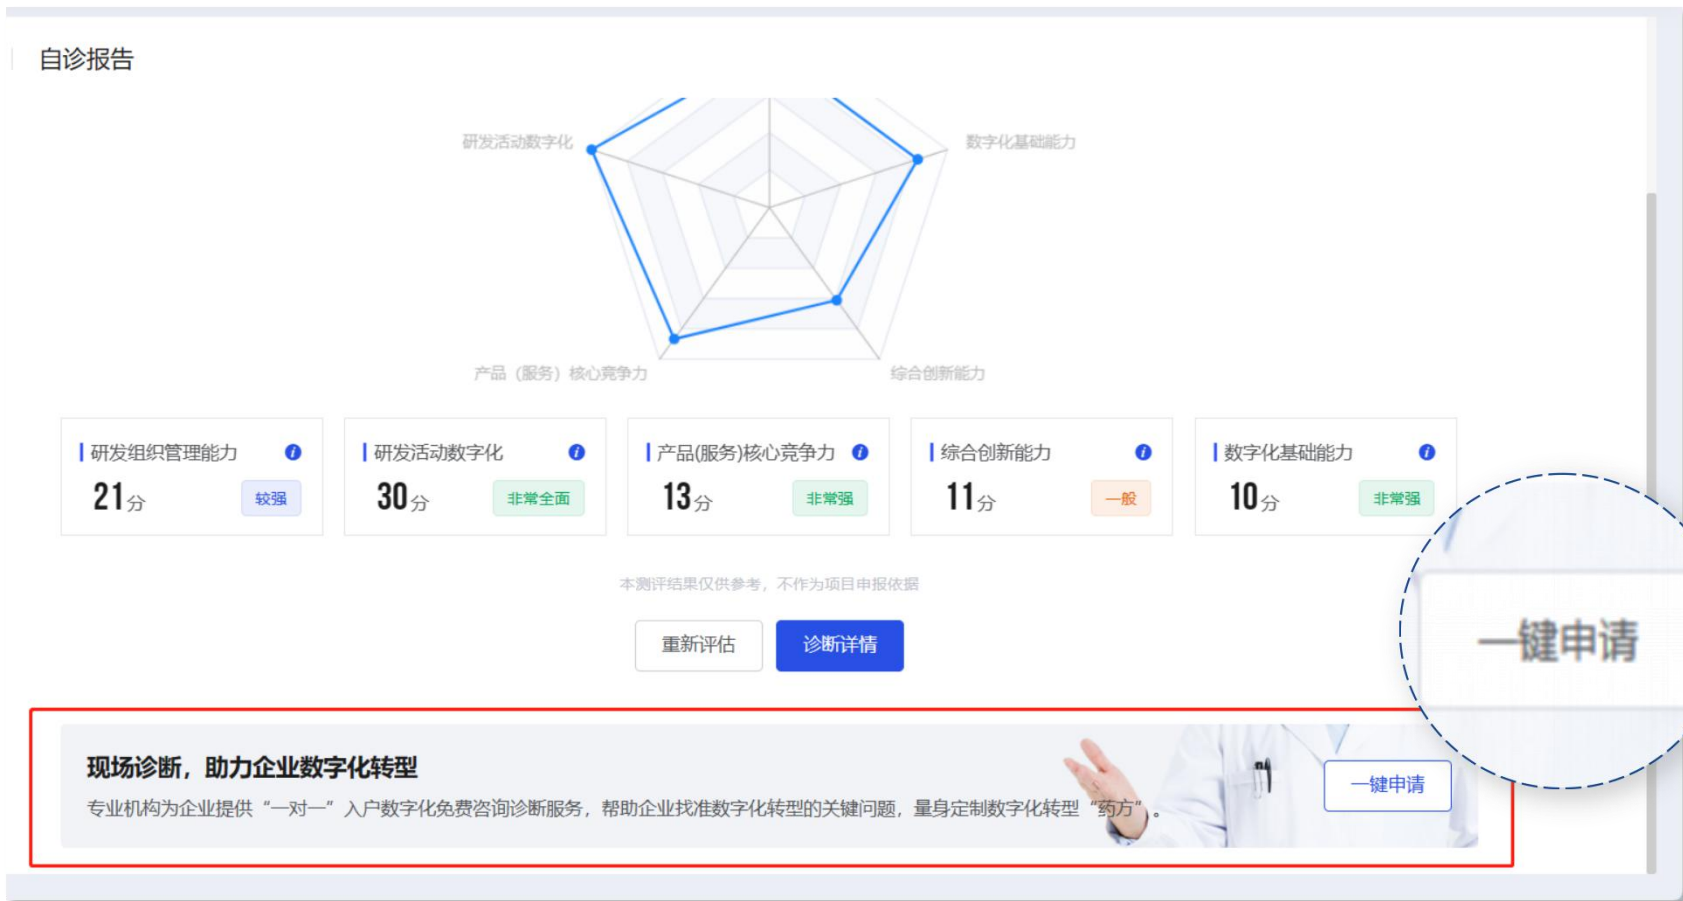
自诊报告

研发活动数字化
数字化基础能力
产品（服务）核心竞争力
综合创新能力

| 研发组织管理能力 21分 较强
| 研发活动数字化 30分 非常全面
| 产品(服务)核心竞争力 13分 非常强
| 综合创新能力 11分 一般
| 数字化基础能力 10分 非常强

本测评结果仅供参考，不作为项目申报依据

重新评估
诊断详情

一键申请

现场诊断，助力企业数字化转型

专业机构为企业提供“一对一”入户数字化免费咨询诊断服务，帮助企业找准数字化转型的关键问题，量身定制数字化转型“药方”。

一键申请